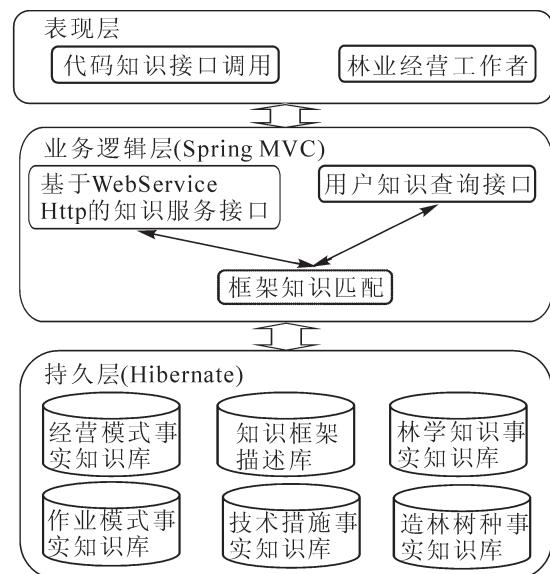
表现层

代码知识接口调用

林业经营工作者

业务逻辑层(Spring MVC)

基于WebService Http的知识服务接口

用户知识查询接口

框架知识匹配

持久层(Hibernate)

经营模式事实知识库

知识框架描述库

林学知识事实知识库

作业模式事实知识库

技术措施事实知识库

造林树种事实知识库